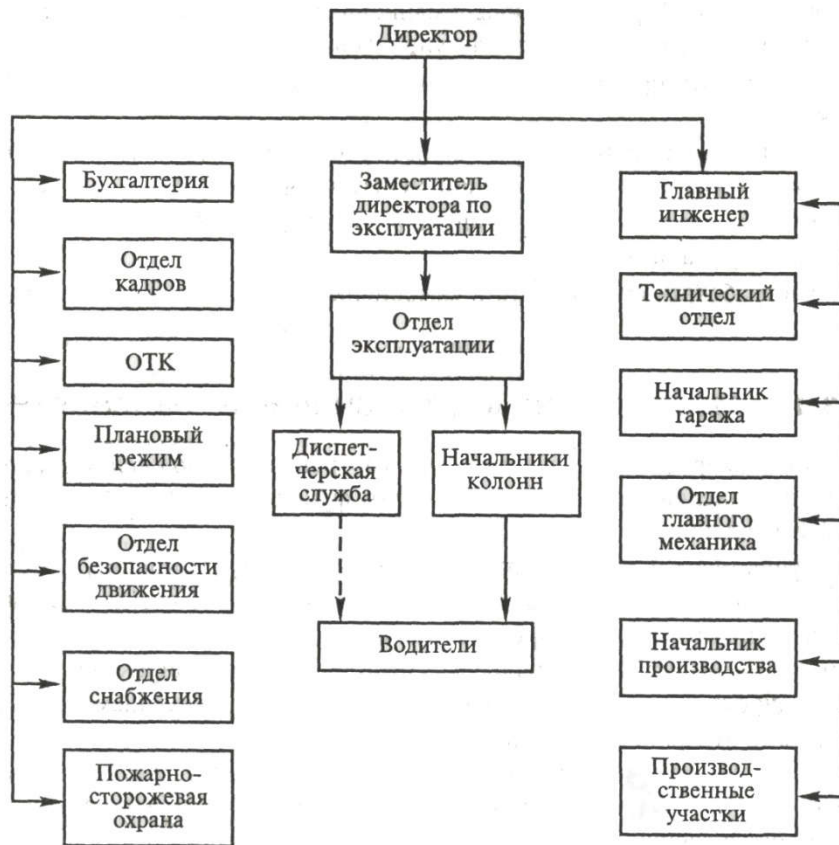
Директор

Бухгалтерия

Отдел кадров

ОТК

Плановый режим

Отдел безопасности движения

Отдел снабжения

Пожарно-сторожевая охрана

Заместитель директора по эксплуатации

Отдел эксплуатации

Диспетчерская служба

Начальники колонн

Водители

Главный инженер

Технический отдел

Начальник гаража

Отдел главного механика

Начальник производства

Производственные участки